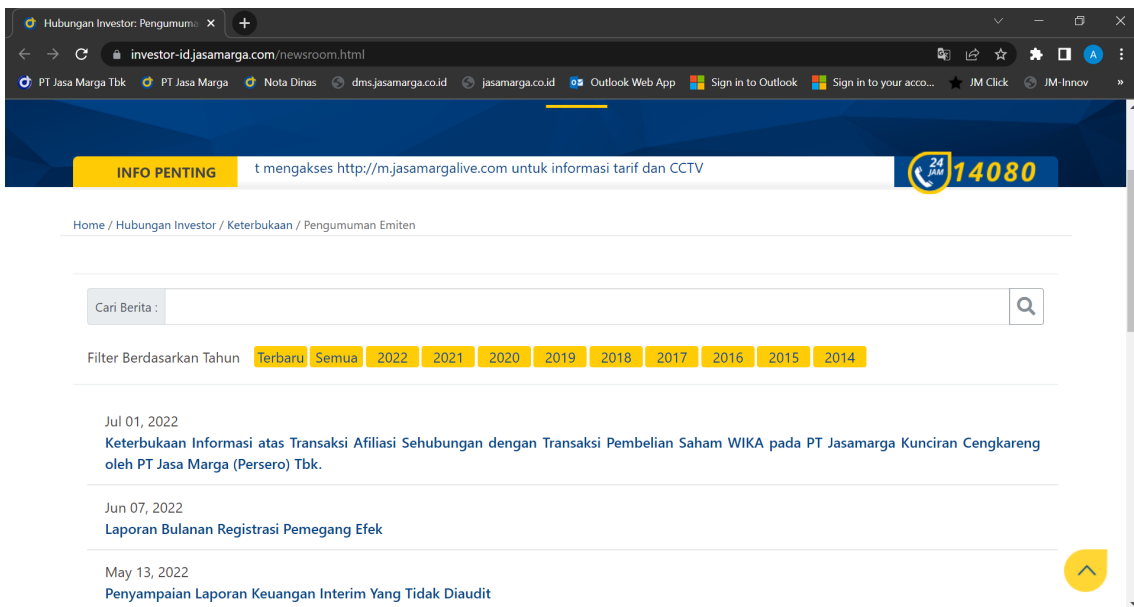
Hubungan Investor: Pengumuma ×

investor-id.jasamarga.com/newsroom.html

PT Jasa Marga Tbk | PT Jasa Marga | Nota Dinas | dms.jasamarga.co.id | jasamarga.co.id | Outlook Web App | Sign in to Outlook | Sign in to your acco... | JM Click | JM-Innov

INFO PENTING

t mengakses http://m.jasamargalive.com untuk informasi tarif dan CCTV

24 JAM 14080

Home / Hubungan Investor / Keterbukaan / Pengumuman Emiten

Cari Berita :

Filter Berdasarkan Tahun Terbaru Semua 2022 2021 2020 2019 2018 2017 2016 2015 2014

Jul 01, 2022

Keterbukaan Informasi atas Transaksi Afiliasi Sehubungan dengan Transaksi Pembelian Saham WIKA pada PT Jasamarga Kunciran Cengkareng oleh PT Jasa Marga (Persero) Tbk.

Jun 07, 2022

Laporan Bulanan Registrasi Pemegang Efek

May 13, 2022

Penyampaian Laporan Keuangan Interim Yang Tidak Diaudit